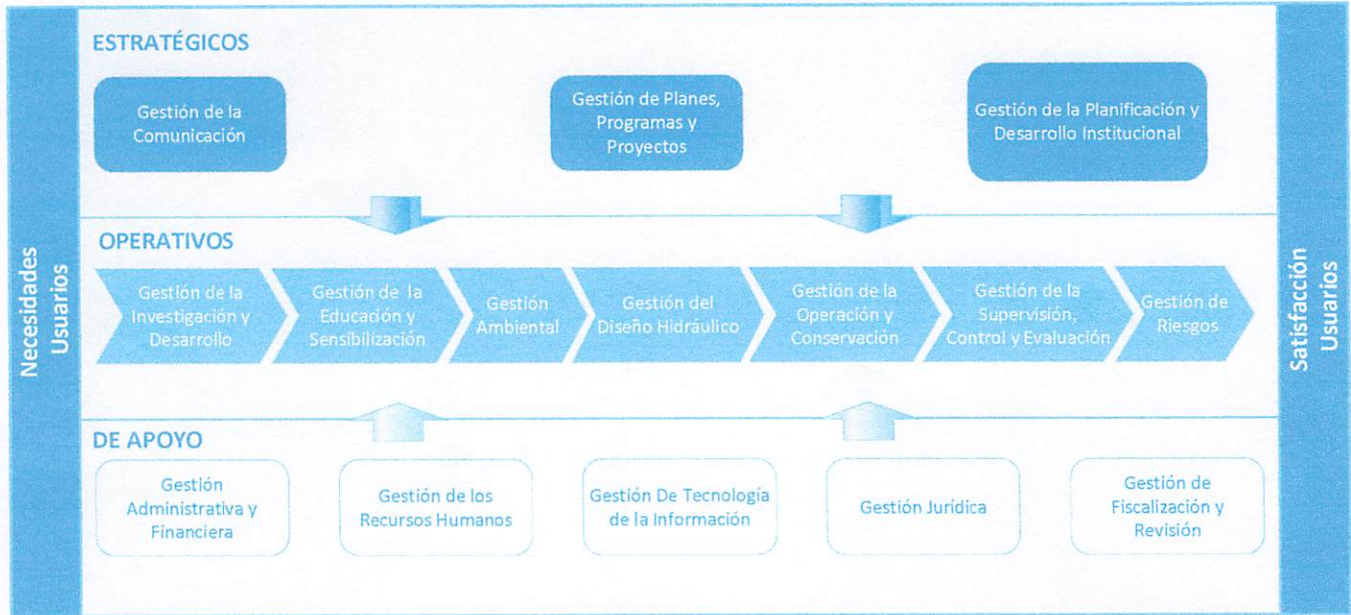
Necesidades Usuarios

ESTRATÉGICOS

Gestión de la Comunicación

Gestión de Planes, Programas y Proyectos

Gestión de la Planificación y Desarrollo Institucional

OPERATIVOS

Gestión de la Investigación y Desarrollo

Gestión de la Educación y Sensibilización

Gestión Ambiental

Gestión del Diseño Hidráulico

Gestión de la Operación y Conservación

Gestión de la Supervisión, Control y Evaluación

Gestión de Riesgos

DE APOYO

Gestión Administrativa y Financiera

Gestión de los Recursos Humanos

Gestión De Tecnología de la Información

Gestión Jurídica

Gestión de Fiscalización y Revisión

Satisfacción Usuarios